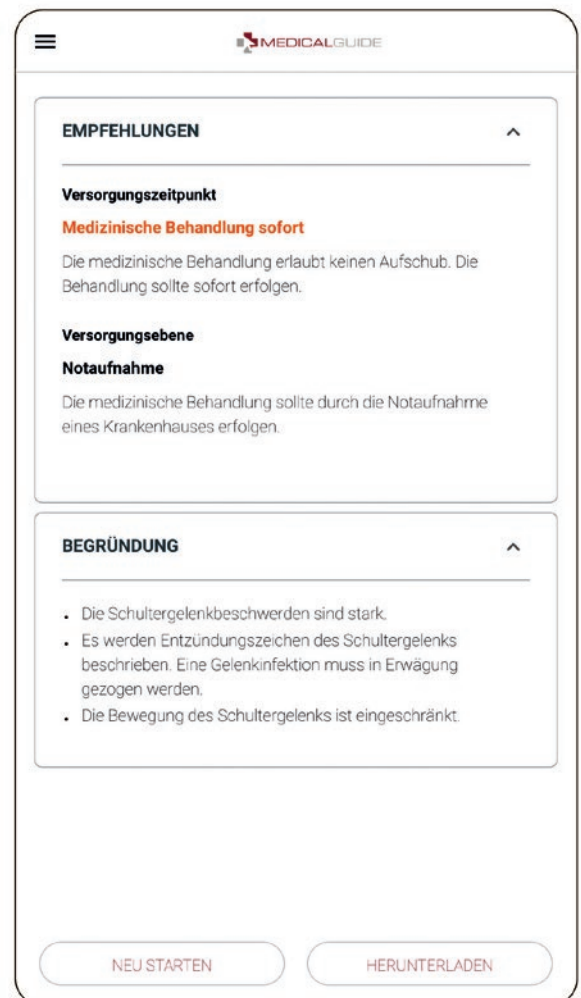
MEDICALGUIDE

EMPFEHLUNGEN

Versorgungszeitpunkt

Medizinische Behandlung sofort

Die medizinische Behandlung erlaubt keinen Aufschub. Die Behandlung sollte sofort erfolgen.

Versorgungsebene

Notaufnahme

Die medizinische Behandlung sollte durch die Notaufnahme eines Krankenhauses erfolgen.

BEGRÜNDUNG

- Die Schultergelenkbeschwerden sind stark.
- Es werden Entzündungszeichen des Schultergelenks beschrieben. Eine Gelenkinfektion muss in Erwägung gezogen werden.
- Die Bewegung des Schultergelenks ist eingeschränkt.

NEU STARTEN

HERUNTERLADEN